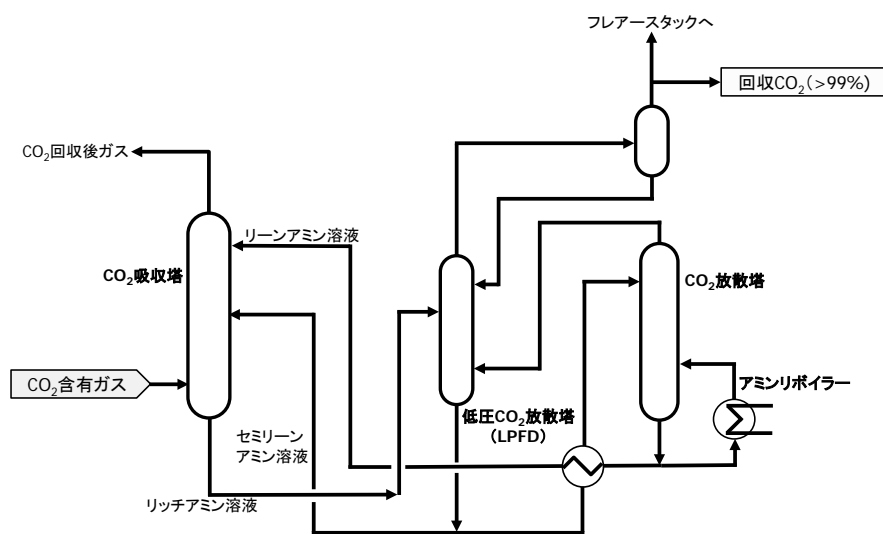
フレアースタックへ

回収$CO_2$(>99%)

$CO_2$回収後ガス

リーンアミン溶液

$CO_2$吸収塔

$CO_2$放散塔

$CO_2$含有ガス

アミンリボイラー

低圧$CO_2$放散塔
(LPFD)

セミリーン
アミン溶液

リッチアミン溶液